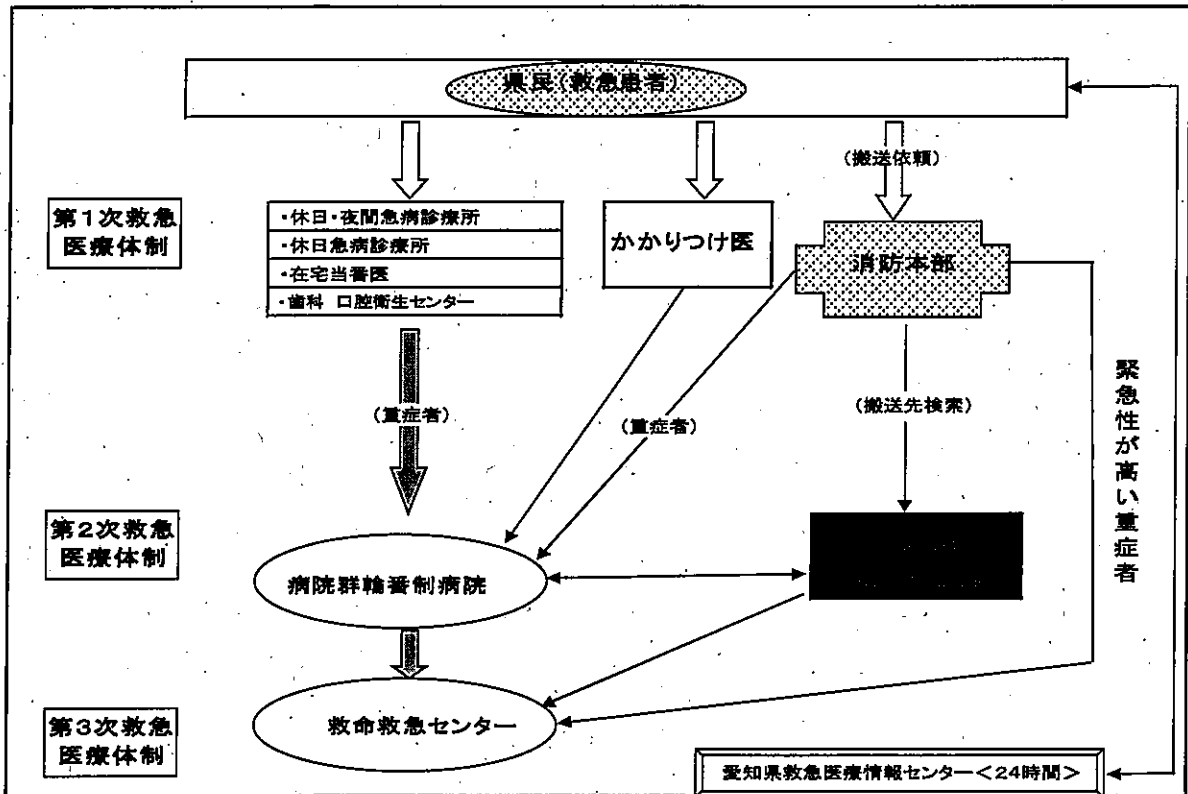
県民（救急患者）

（搬送依頼）

第１次救急医療体制

・休日・夜間急病診療所
・休日急病診療所
・在宅当番医
・歯科 口腔衛生センター

かかりつけ医

消防本部

（重症者）

（重症者）

（搬送先検索）

緊急性が高い重症者

第２次救急医療体制

病院群輪番制病院

第３次救急医療体制

救命救急センター

愛知県救急医療情報センター＜24時間＞